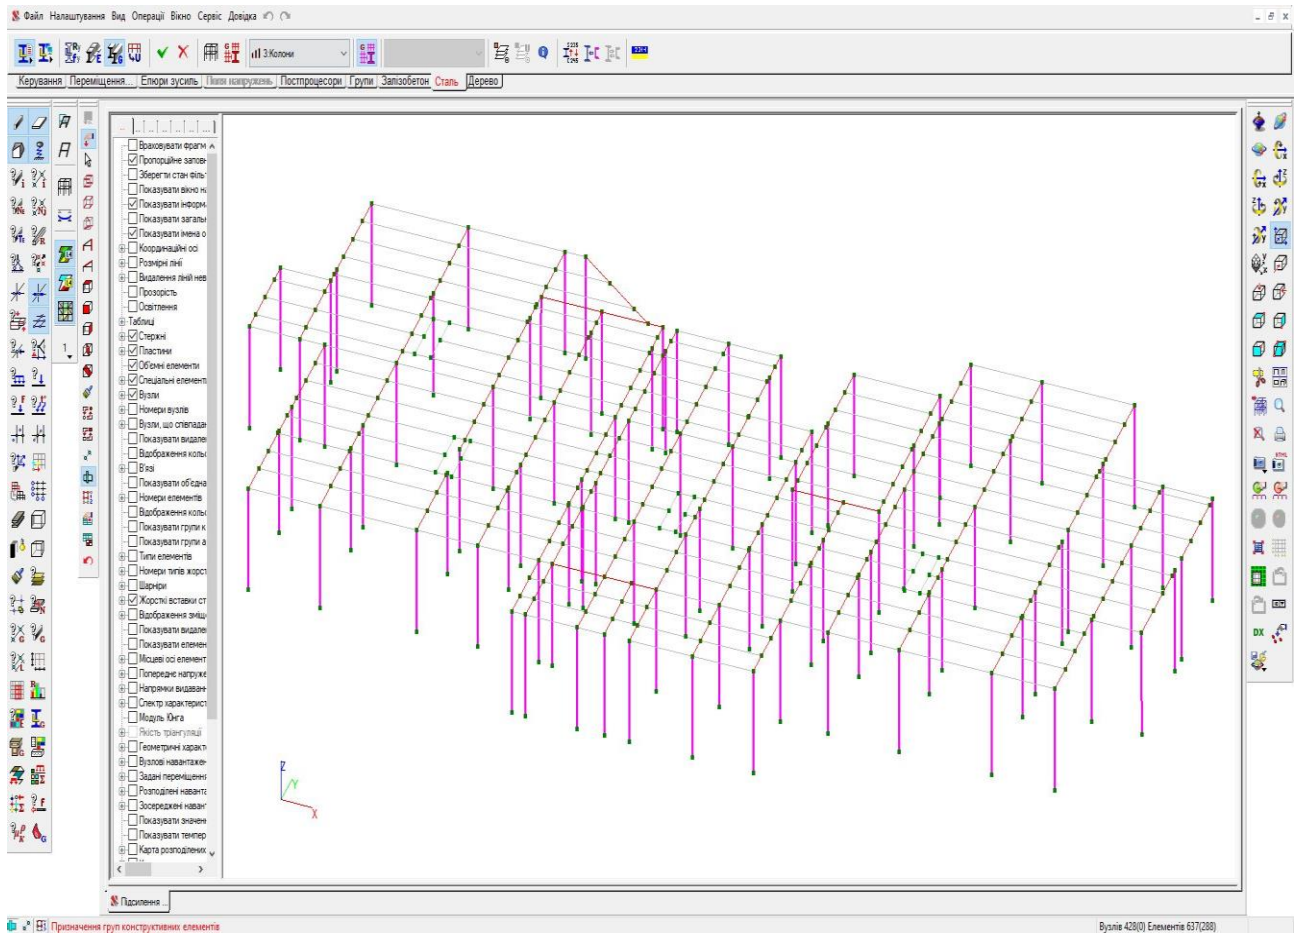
Файл Налаштування Вид Операції Вікно Сервіс Довідка

3 Колони

Керування Переміщення... Епюри зусиль Поля напружень Постпроцесори Групи Залізобетон Сталь Дерево

Враховувати фрагм
Пропорційне запов
Зберегти стан філь
Показувати вікно н
Показувати інформ
Показувати загаль
Показувати імена о
Координаційні осі
Розмірні лінії
Видалення ліній нев
Прозорість
Освітлення
Таблиці
Стержні
Пластини
Об'ємні елементи
Спеціальні елементи
Вузли
Номери вузлів
Вузли, що співпадаю
Показувати видале
Відображення кольо
В'язі
Показувати об'єдна
Номери елементів
Відображення кольо
Показувати групи к
Показувати групи а
Типи елементів
Номери типів жорст
Шарніри
Жорсткі вставки ст
Відображення зміщ
Показувати видале
Показувати елемен
Місцеві осі елемент
Попереднє напруже
Напрямки видаван
Спектр характерист
Модуль Юнга
Якість тріангуляції
Геометричні характ
Вузлові навантаже
Задані переміщенн
Розподілені наванта
Зосереджені наван
Показувати значен
Показувати темпер
Карта розподілених

Z
Y
X

Підсилення ...

Призначення груп конструктивних елементів

Вузлів 428(0) Елементів 637(288)